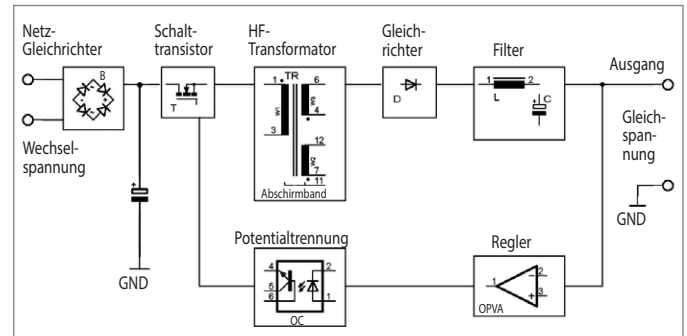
Netz-Gleichrichter

Schalttransistor

HF-Transformator

Gleichrichter

Filter

Ausgang

B

T

TR

1
w
3

6
w
4

12
w
7
11

Abschirmband

D

1
L
2

C

Gleichspannung

Wechselspannung

+

GND

GND

Potentialtrennung

4
5
6

2
1

OC

Regler

1

2
3

OPVA